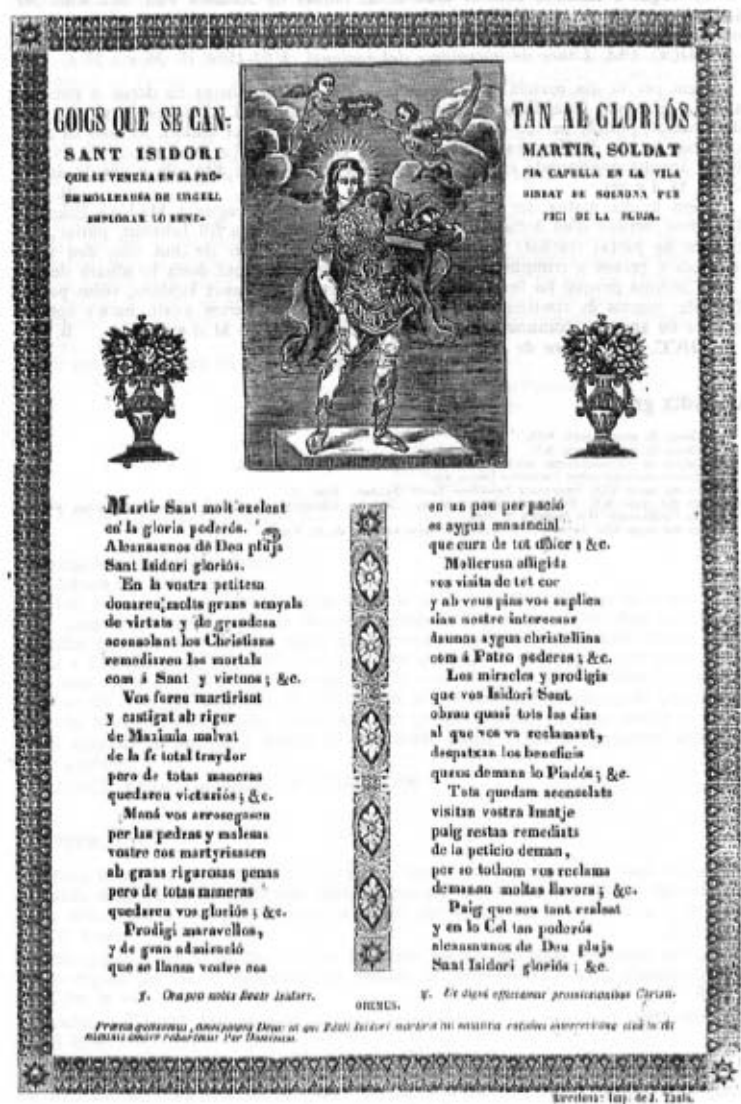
GOIGS QUE SE CAN- TAN AL GLORIÓS
SANT ISIDORI MARTIR, SOLDAT
QUE SE VENERA EN SA PRO- PIA CAPELLA EN LA VILA
DE MOLLERUSA DE URGELL, BISBAT DE SOLSONA PER
IMPLORAR LO BENE- FICI DE LA PLUJA.

Martir Sant molt exelent
en la gloria poderós.
Alcansaunos de Deu pluja
Sant Isidori gloriós.

En la vostra petitesa
donareu molts grans senyals
de virtuts y de grandesa
aconsolant los Christians
remediareu los mortals
com á Sant y virtuos; &c.

Vos foreu martirisat
y castigat ab rigor
de Maximia malvat
de la fe total traydor
pero de totas maneras
quedareu victoriós; &c.

Maná vos arrossegasen
per las pedras y malesas
vostre cos martyrisasen
ab grans rigurosas penas
pero de totas maneras
quedareu vos gloriós; &c.

Prodigi maravellos,
y de gran admiració
que se llansá vostre cos
en un pou per pació
es aygua mausencial
que cura de tot dolor; &c.

Mollerusa afligida
vos visita de tot cor
y ab veus pias vos suplica
sian nostre intercesor
daunos aygua christallina
com á Patró poderós; &c.

Los miracles y prodigis
que vos Isidori Sant
obrau quasi tots los dias
al que vos va reclamant,
despatxau los beneficis
queus demana lo Piadós; &c.

Tots quedam aconsolats
visitan vostra Imatje
puig restan remediats
de la petició deman,
per so tothom vos reclama
demanau moltas llavors; &c.

Puig que sou tant exelent
y en lo Cel tan poderós
alcansaunos de Deu pluja
Sant Isidori gloriós; &c.

℣. Ora pro nobis Beate Isidore.

℟. Ut digni efficiamur promissionibus Christi.

OREMUS.

Praesta quaesumus, Omnipotens Deus: ut qui Beati Isidori martyris tui natalitia colimus intercessione ejus in tui nominis amore roboremur Per Dominum.

Cervera: Imp. de J. Tasis.